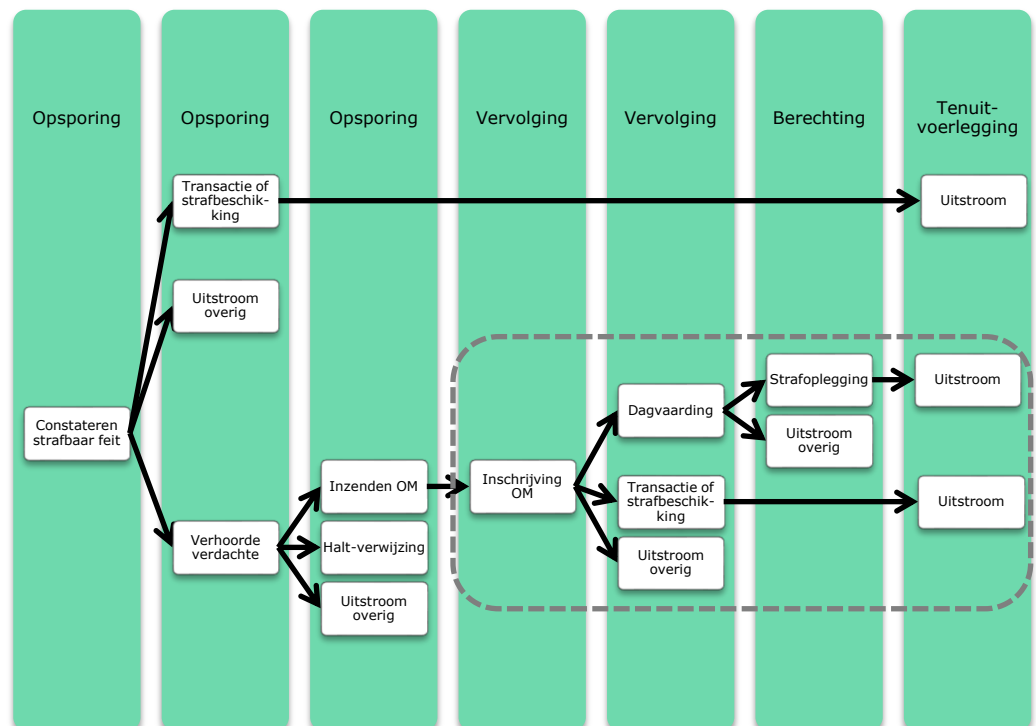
Opsporing

Opsporing

Opsporing

Vervolging

Vervolging

Berechting

Tenuitvoerlegging

Transactie of strafbeschikking

Uitstroom

Uitstroom overig

Constateren strafbaar feit

Verhoorde verdachte

Inzenden OM

Halt-verwijzing

Uitstroom overig

Inschrijving OM

Dagvaarding

Transactie of strafbeschikking

Uitstroom overig

Strafoplegging

Uitstroom overig

Uitstroom

Uitstroom